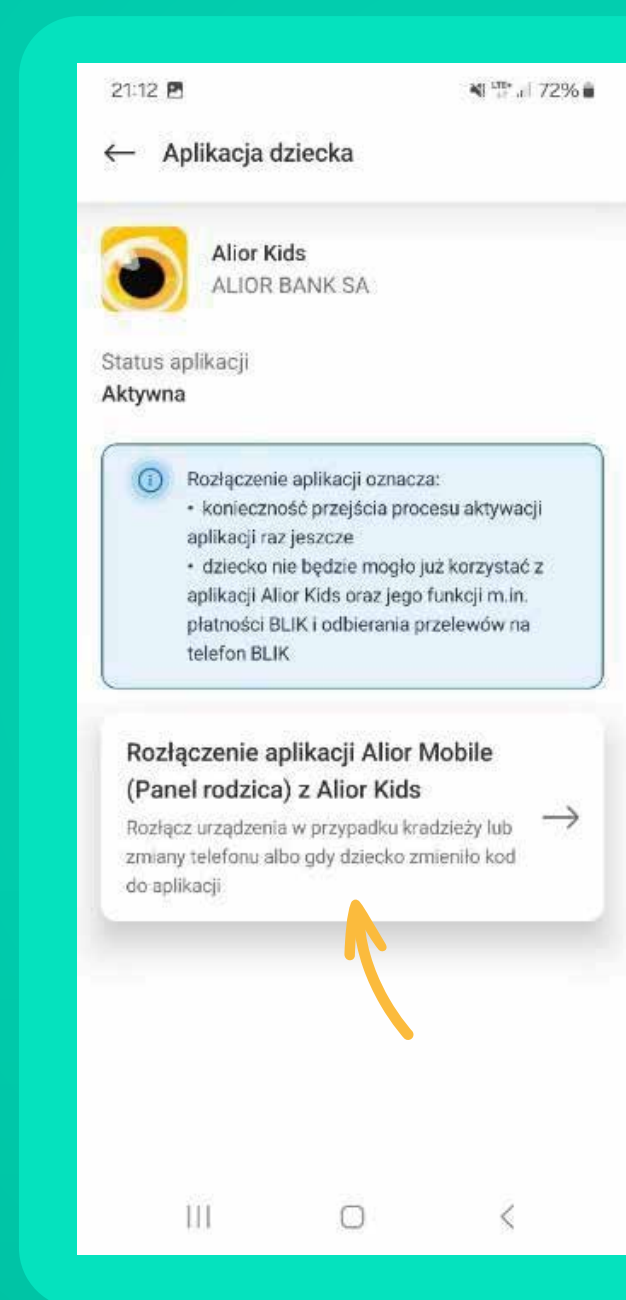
21:12

72%

← Aplikacja dziecka

Alior Kids
ALIOR BANK SA

Status aplikacji
Aktywna

Rozłączenie aplikacji oznacza:
• konieczność przejścia procesu aktywacji aplikacji raz jeszcze
• dziecko nie będzie mogło już korzystać z aplikacji Alior Kids oraz jego funkcji m.in. płatności BLIK i odbierania przelewów na telefon BLIK

Rozłączenie aplikacji Alior Mobile (Panel rodzica) z Alior Kids
Rozłącz urządzenia w przypadku kradzieży lub zmiany telefonu albo gdy dziecko zmieniło kod do aplikacji
→